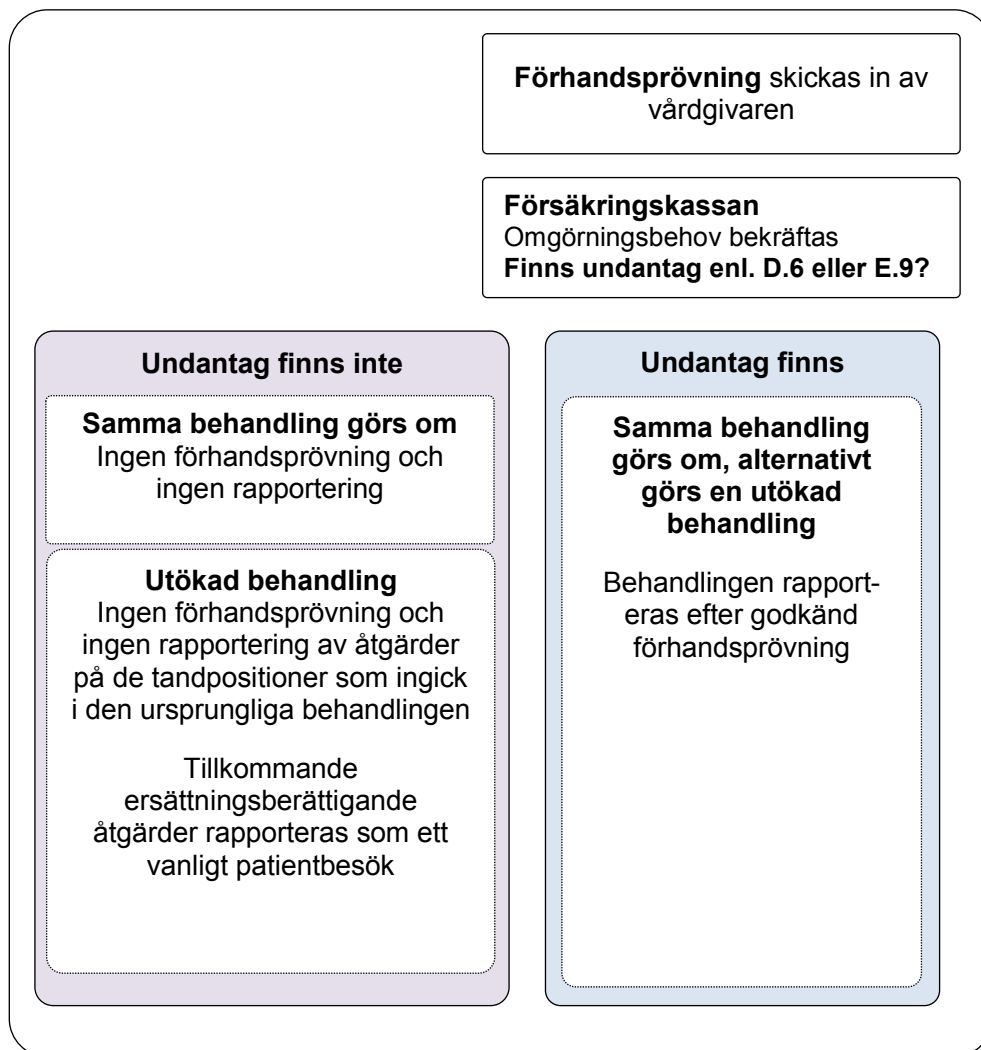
**Förhandsprövning** skickas in av vårdgivaren

**Försäkringskassan**
Omgörningsbehov bekräftas
**Finns undantag enl. D.6 eller E.9?**

**Undantag finns inte**

**Samma behandling görs om**
Ingen förhandsprövning och ingen rapportering

**Utökad behandling**
Ingen förhandsprövning och ingen rapportering av åtgärder på de tandpositioner som ingick i den ursprungliga behandlingen

Tillkommande ersättningsberättigande åtgärder rapporteras som ett vanligt patientbesök

**Undantag finns**

**Samma behandling görs om, alternativt görs en utökad behandling**

Behandlingen rapporteras efter godkänd förhandsprövning